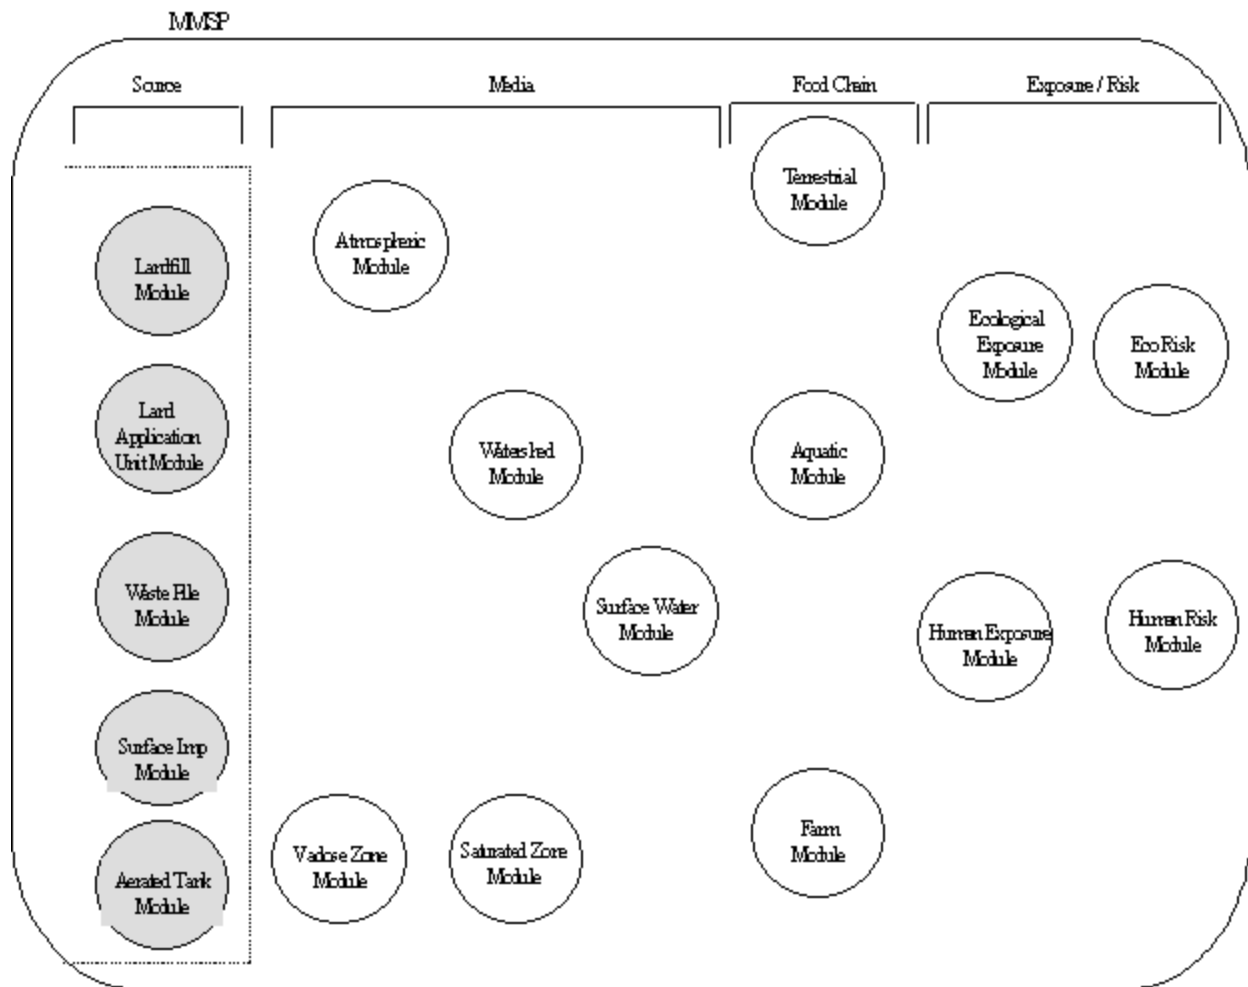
MMSP

Source

Media

Food Chain

Exposure / Risk

Landfill Module

Land Application Unit Module

Waste Pile Module

Surface Imp Module

Aerated Tank Module

Atmospheric Module

Watershed Module

Surface Water Module

Vadose Zone Module

Saturated Zone Module

Terrestrial Module

Aquatic Module

Farm Module

Ecological Exposure Module

Eco Risk Module

Human Exposure Module

Human Risk Module